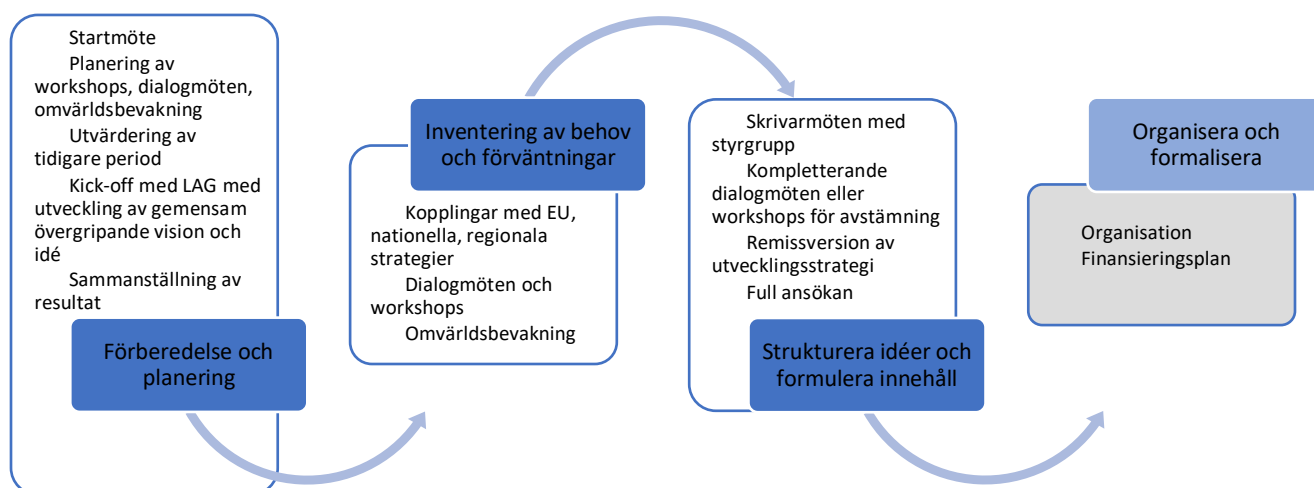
Startmöte

Planering av workshops, dialogmöten, omvärldsbevakning

Utvärdering av tidigare period

Kick-off med LAG med utveckling av gemensam övergripande vision och idé

Sammanställning av resultat

Förberedelse och planering

Inventering av behov och förväntningar

Kopplingar med EU, nationella, regionala strategier

Dialogmöten och workshops

Omvärldsbevakning

Skrivarmöten med styrgrupp

Kompletterande dialogmöten eller workshops för avstämning

Remissversion av utvecklingsstrategi

Full ansökan

Strukturera idéer och formulera innehåll

Organisera och formalisera

Organisation
Finansieringsplan